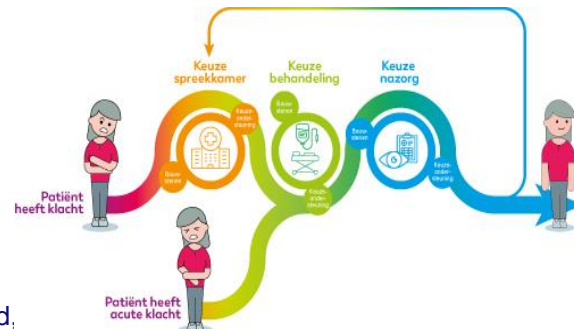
Keuze spreekkamer

Keuze behandeling

Keuze nazorg

Keuze-ondersteuning

Bewustzijn

Bewustzijn

Keuze-ondersteuning

Bewustzijn

Keuze-ondersteuning

Patiënt heeft klacht

Patiënt heeft acute klacht

d.